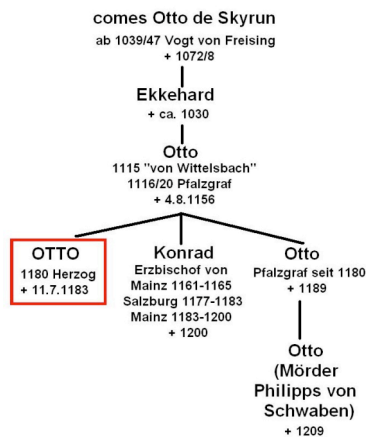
comes Otto de Skyrun
ab 1039/47 Vogt von Freising
+ 1072/8

Ekkehard
+ ca. 1030

Otto
1115 "von Wittelsbach"
1116/20 Pfalzgraf
+ 4.8.1156

OTTO
1180 Herzog
+ 11.7.1183

Konrad
Erzbischof von
Mainz 1161-1165
Salzburg 1177-1183
Mainz 1183-1200
+ 1200

Otto
Pfalzgraf seit 1180
+ 1189

Otto
(Mörder
Philipps von
Schwaben)
+ 1209